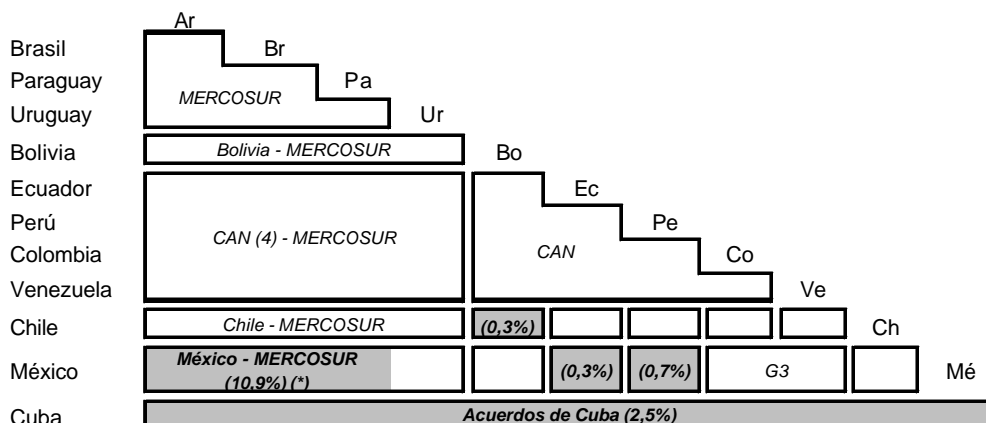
Ar
Br
Pa
Ur
Bo
Ec
Pe
Co
Ve
Ch
Mé

Brasil
Paraguay
Uruguay
Bolivia
Ecuador
Perú
Colombia
Venezuela
Chile
México
Cuba

MERCOSUR

Bolivia - MERCOSUR

CAN (4) - MERCOSUR

CAN

Chile - MERCOSUR

(0,3%)

México - MERCOSUR (10,9%) (*)

(0,3%)

(0,7%)

G3

Acuerdos de Cuba (2,5%)